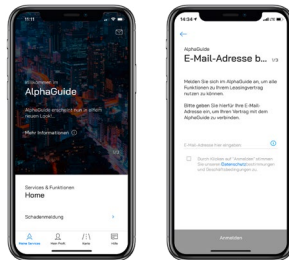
11:11

Willkommen im
AlphaGuide

AlphaGuide erscheint nun in einem neuen Look!

Mehr Informationen

Services & Funktionen
Home

Schadenmeldung

Meine Services
Mein Profil
Home
Hilfe

16:34

AlphaGuide
E-Mail-Adresse b...
1/3

Melden Sie sich im AlphaGuide an, um alle Funktionen zu Ihrem Leasingvertrag nutzen zu können.

Bitte geben Sie hierfür Ihre E-Mail-Adresse an, um Ihren Vertrag mit dem AlphaGuide zu verbinden.

E-Mail-Adresse hier eingeben

Durch Klicken auf "Anmelden" stimmen Sie unseren Datenschutzbestimmungen und Nutzungsbedingungen zu.

Anmelden